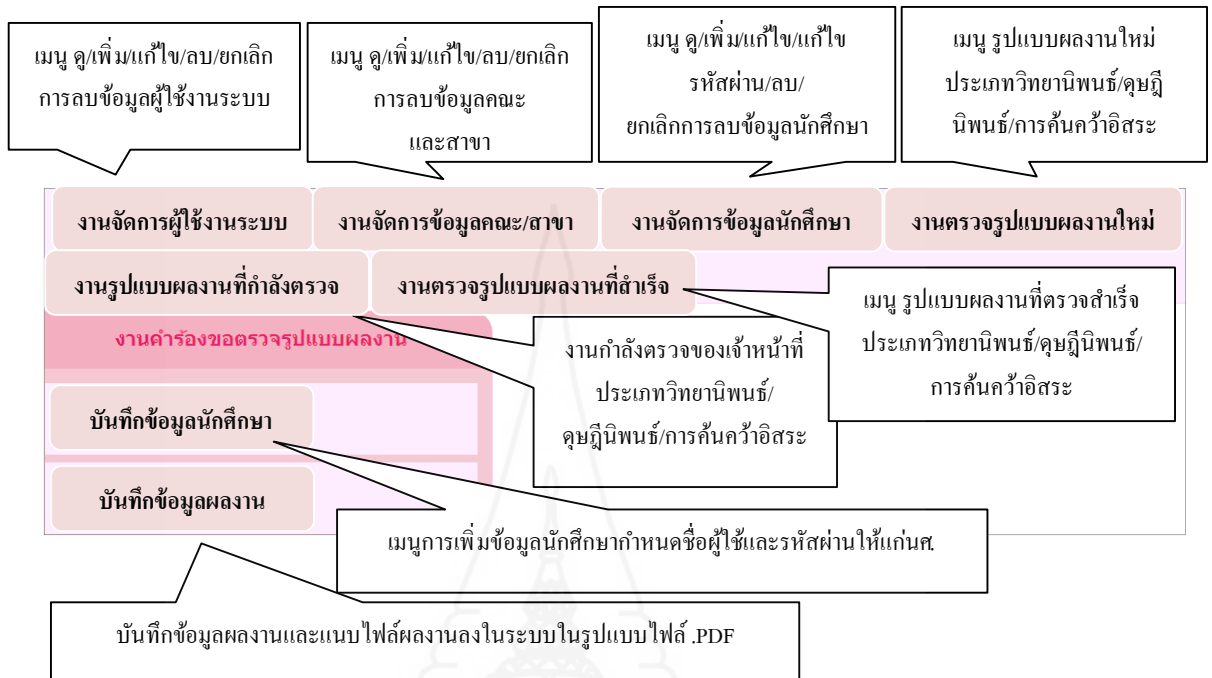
เมนู ดู/เพิ่ม/แก้ไข/ลบ/ยกเลิก การลบข้อมูลผู้ใช้งานระบบ

เมนู ดู/เพิ่ม/แก้ไข/ลบ/ยกเลิก การลบข้อมูลคณะ และสาขา

เมนู ดู/เพิ่ม/แก้ไข/แก้ไข รหัสผ่าน/ลบ/ ยกเลิกการลบข้อมูลนักศึกษา

เมนู รูปแบบผลงานใหม่ ประเภทวิทยานิพนธ์/ดุษฎีนิพนธ์/การค้นคว้าอิสระ

งานจัดการผู้ใช้งานระบบ

งานจัดการข้อมูลคณะ/สาขา

งานจัดการข้อมูลนักศึกษา

งานตรวจรูปแบบผลงานใหม่

งานรูปแบบผลงานที่กำลังตรวจ

งานตรวจรูปแบบผลงานที่สำเร็จ

เมนู รูปแบบผลงานที่ตรวจสำเร็จ ประเภทวิทยานิพนธ์/ดุษฎีนิพนธ์/การค้นคว้าอิสระ

งานคำร้องขอตรวจรูปแบบผลงาน

งานกำลังตรวจของเจ้าหน้าที่ ประเภทวิทยานิพนธ์/ ดุษฎีนิพนธ์/การค้นคว้าอิสระ

บันทึกข้อมูลนักศึกษา

บันทึกข้อมูลผลงาน

เมนูการเพิ่มข้อมูลนักศึกษากำหนดชื่อผู้ใช้และรหัสผ่านให้แก่นศ.

บันทึกข้อมูลผลงานและแนบไฟล์ผลงานลงในระบบในรูปแบบไฟล์ .PDF